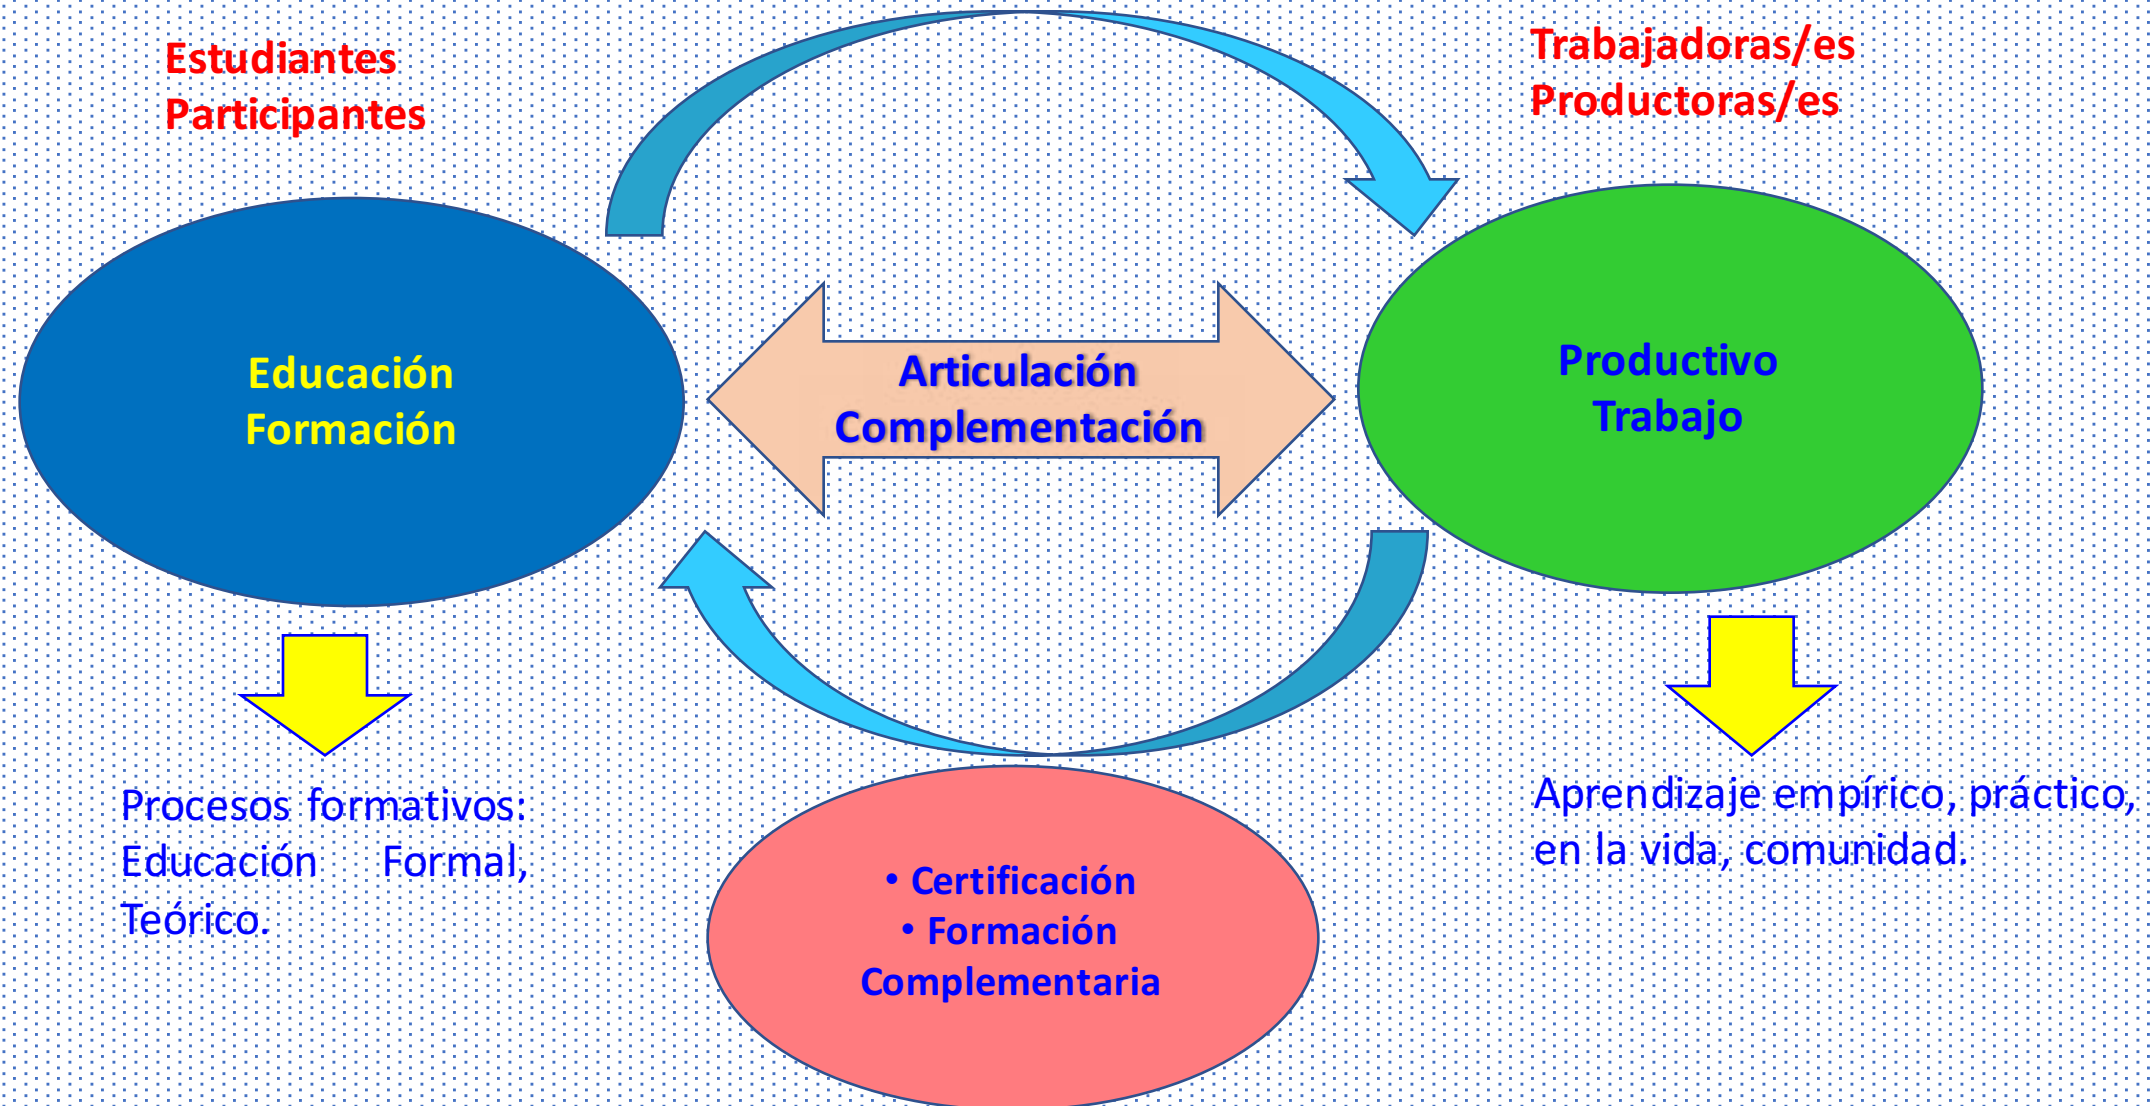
Estudiantes
Participantes

Trabajadoras/es
Productoras/es

Educación
Formación

Articulación
Complementación

Productivo
Trabajo

Procesos formativos: Educación Formal, Teórico.

• Certificación
• Formación Complementaria

Aprendizaje empírico, práctico, en la vida, comunidad.